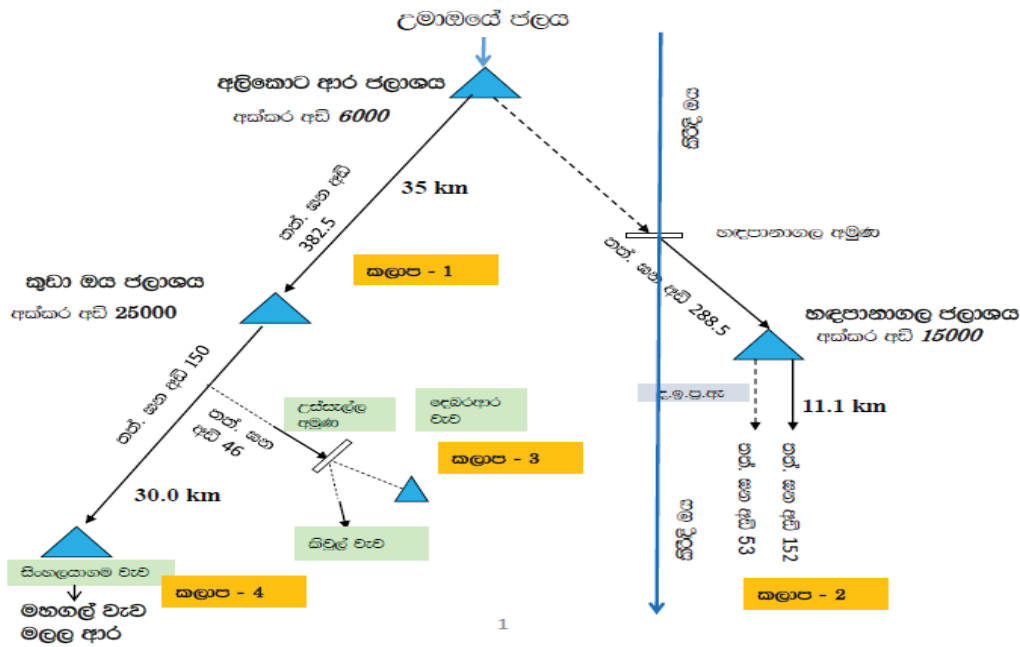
උමාඔයේ ජලය

අලිකොට ආර ජලාශය
අක්කර අඩි 6000

35 km

තත්. ඝන අඩි 382.5

කලාප - 1

කිරිඳි ඔය

හඳපානාගල අමුණ

තත්. ඝන අඩි 288.5

හඳපානාගල ජලාශය
අක්කර අඩි 15000

කුඩා ඔය ජලාශය
අක්කර අඩි 25000

තත්. ඝන අඩි 150

තත්. ඝන අඩි 46

උස්සැල්ල අමුණ

දෙබරආර වැව

කලාප - 3

ද.ඉ.පු.ඇ

11.1 km

තත්. ඝන අඩි 53

තත්. ඝන අඩි 152

30.0 km

කිවුල් වැව

කිරිඳි ඔය

සිංහලයාගම වැව

මහගල් වැව
මලල ආර

කලාප - 4

1

කලාප - 2